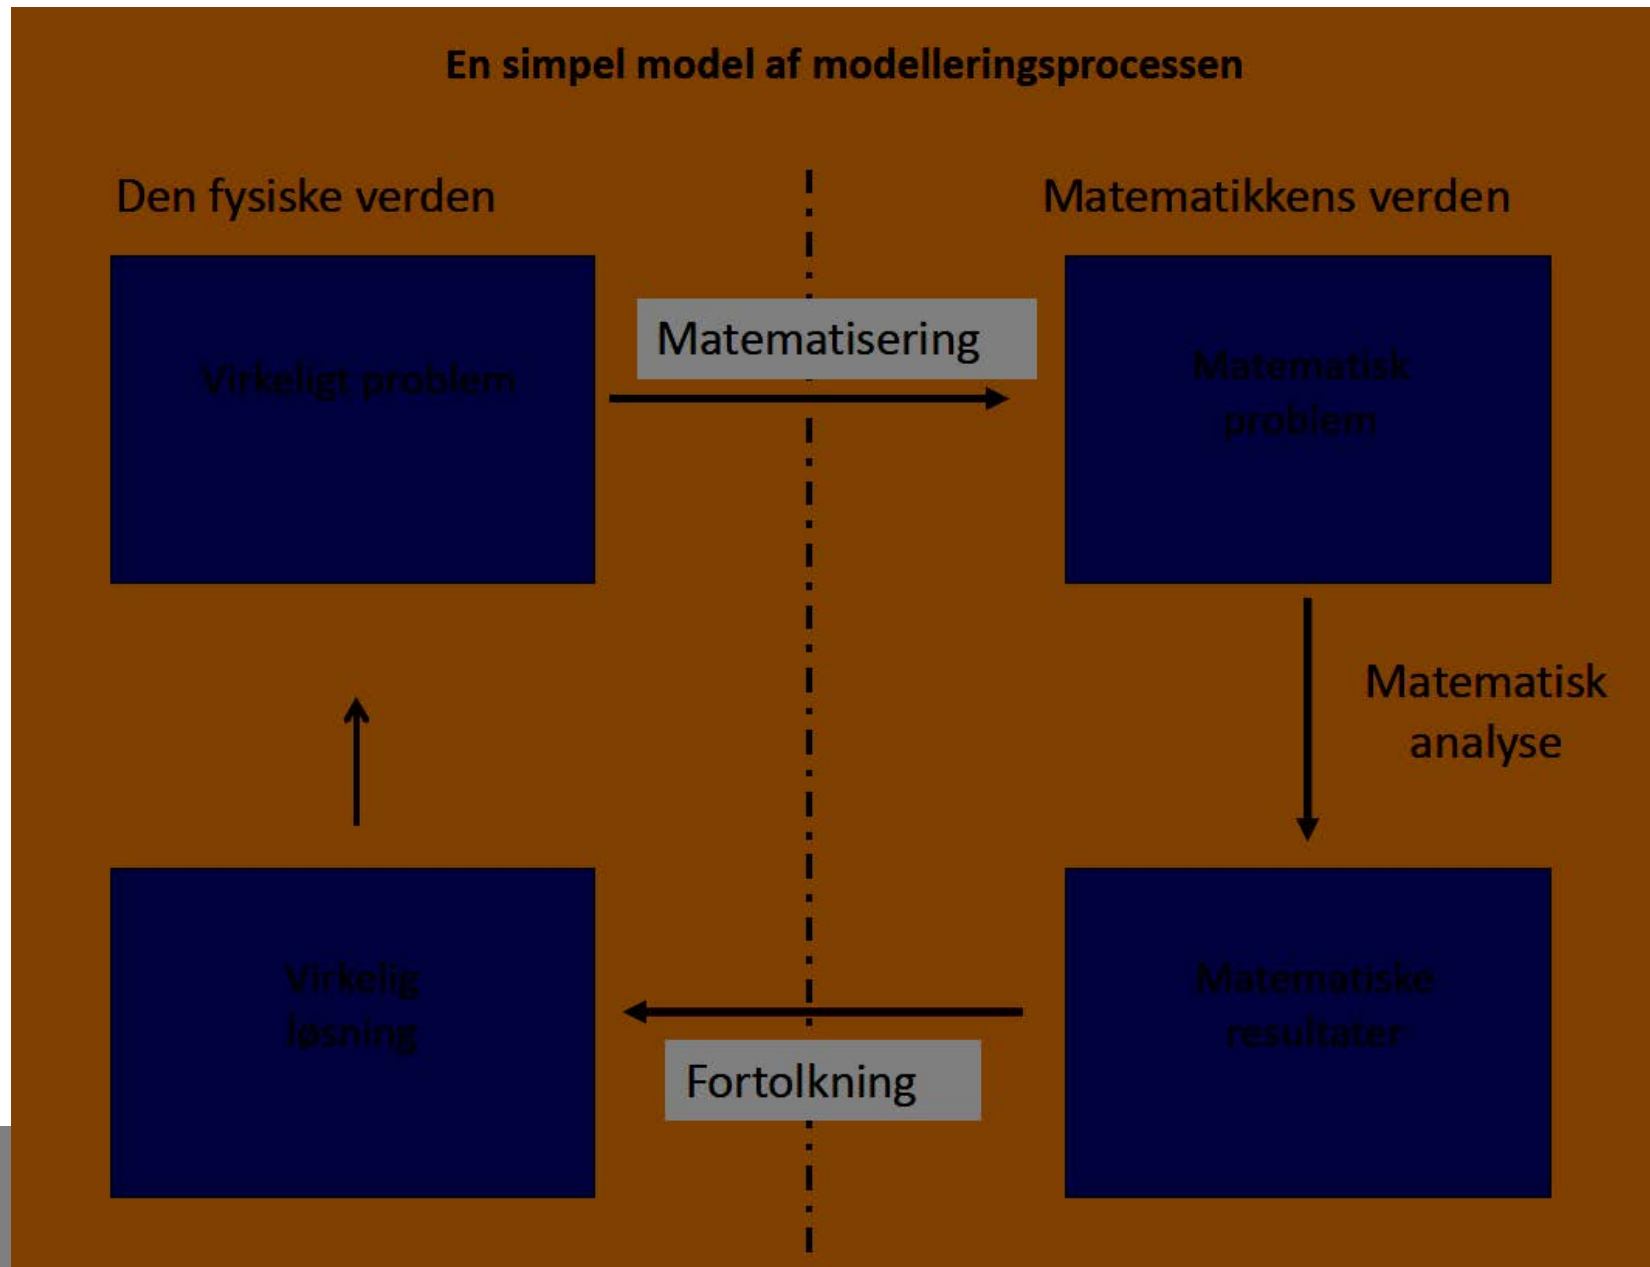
En simpel model af modelleringsprocessen

Den fysiske verden

Matematikkens verden

Virkeligt problem

Matematisering

Matematisk problem

Matematisk analyse

Virkelig løsning

Fortolkning

Matematiske resultater